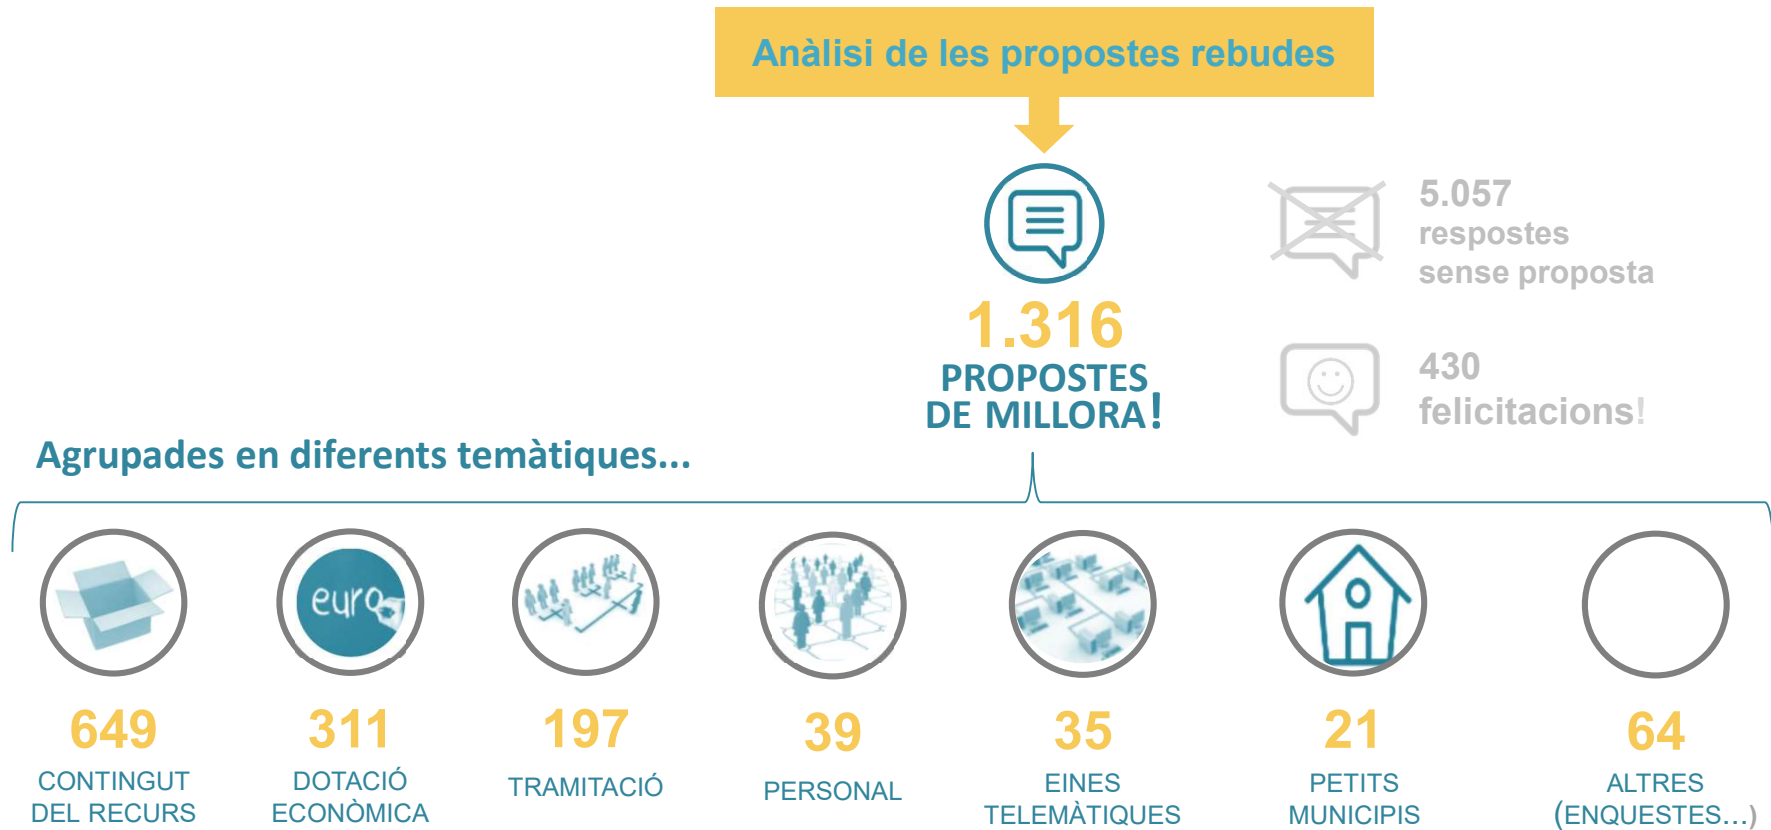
Anàlisi de les propostes rebudes

1.316
PROPOSTES DE MILLORA!

5.057 respostes sense proposta

430 felicitacions!

Agrupades en diferents temàtiques...

euro

649
CONTINGUT DEL RECURS

311
DOTACIÓ ECONÒMICA

197
TRAMITACIÓ

39
PERSONAL

35
EINES TELEMÀTIQUES

21
PETITS MUNICIPIS

64
ALTRES (ENQUESTES...)